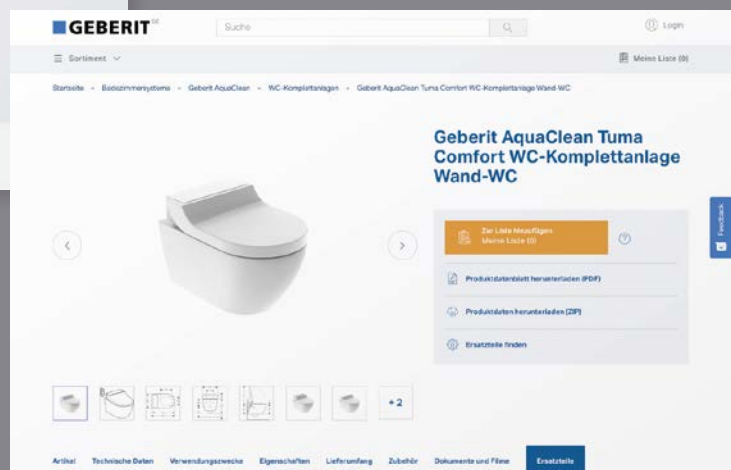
GEBERIT

Suche

Login

Sortiment

Meine Liste (0)

Startseite › Badezimmersysteme › Geberit AquaClean › WC-Komplettanlagen › Geberit AquaClean Tuma Comfort WC-Komplettanlage Wand-WC

Geberit AquaClean Tuma Comfort WC-Komplettanlage Wand-WC

Zur Liste hinzufügen
Meine Liste (0)

Produktdatenblatt herunterladen (PDF)

Produktdaten herunterladen (ZIP)

Ersatzteile finden

Feedback

+2

Artikel Technische Daten Verwendungszwecke Eigenschaften Lieferumfang Zubehör Dokumente und Filme Ersatzteile